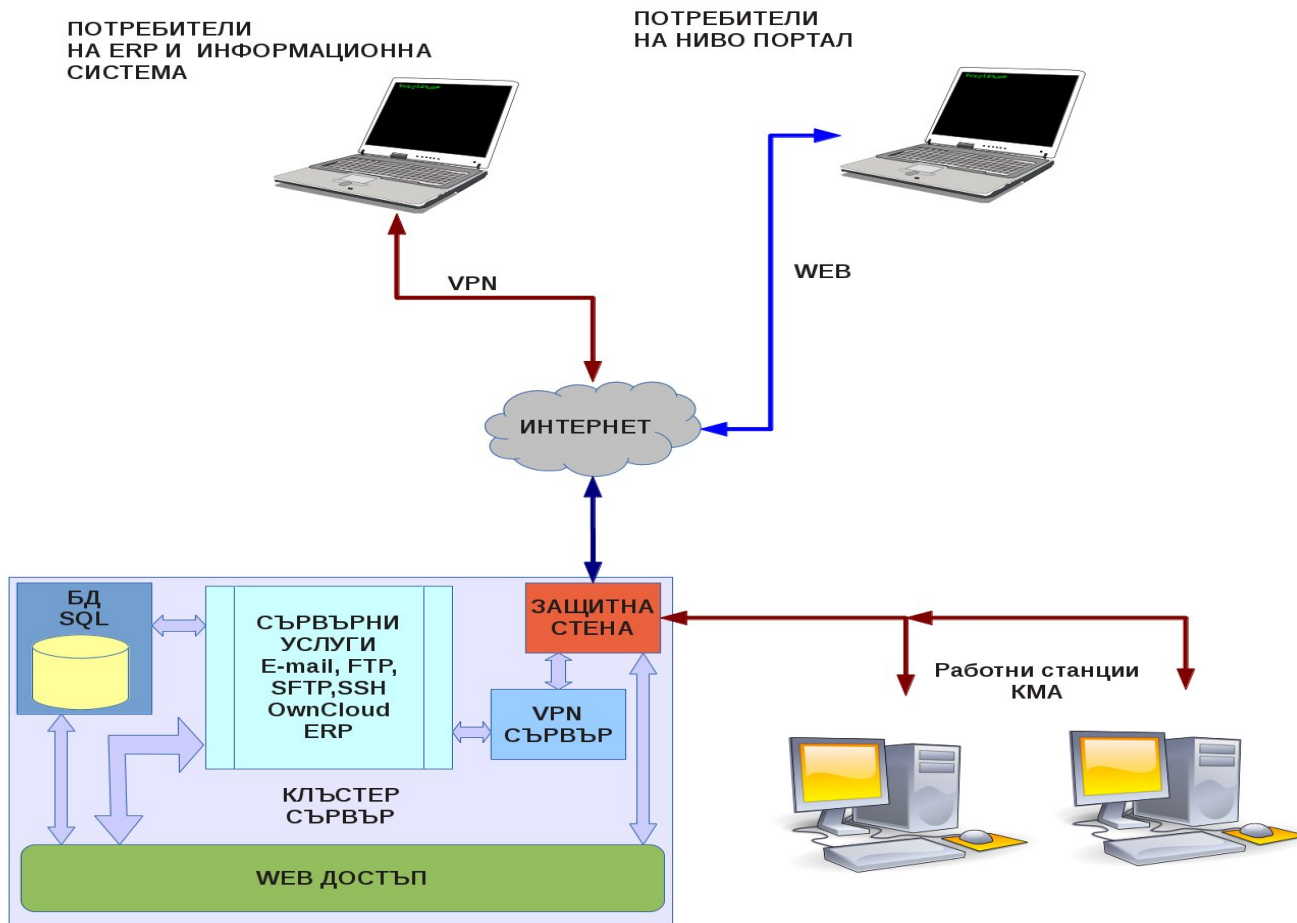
ПОТРЕБИТЕЛИ
НА ERP И ИНФОРМАЦИОННА
СИСТЕМА

ПОТРЕБИТЕЛИ
НА НИВО ПОРТАЛ

VPN

WEB

ИНТЕРНЕТ

БД
SQL

СЪРВЪРНИ
УСЛУГИ
E-mail, FTP,
SFTP,SSH
OwnCloud
ERP

ЗАЩИТНА
СТЕНА

VPN
СЪРВЪР

Работни станции
КМА

КЛЪСТЕР
СЪРВЪР

WEB ДОСТЪП